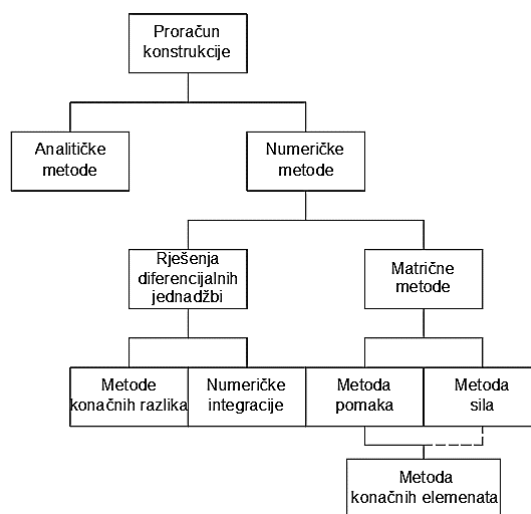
Proračun konstrukcije

Analitičke metode

Numeričke metode

Rješenja diferencijalnih jednadžbi

Matrične metode

Metode konačnih razlika

Numeričke integracije

Metoda pomaka

Metoda sila

Metoda konačnih elemenata